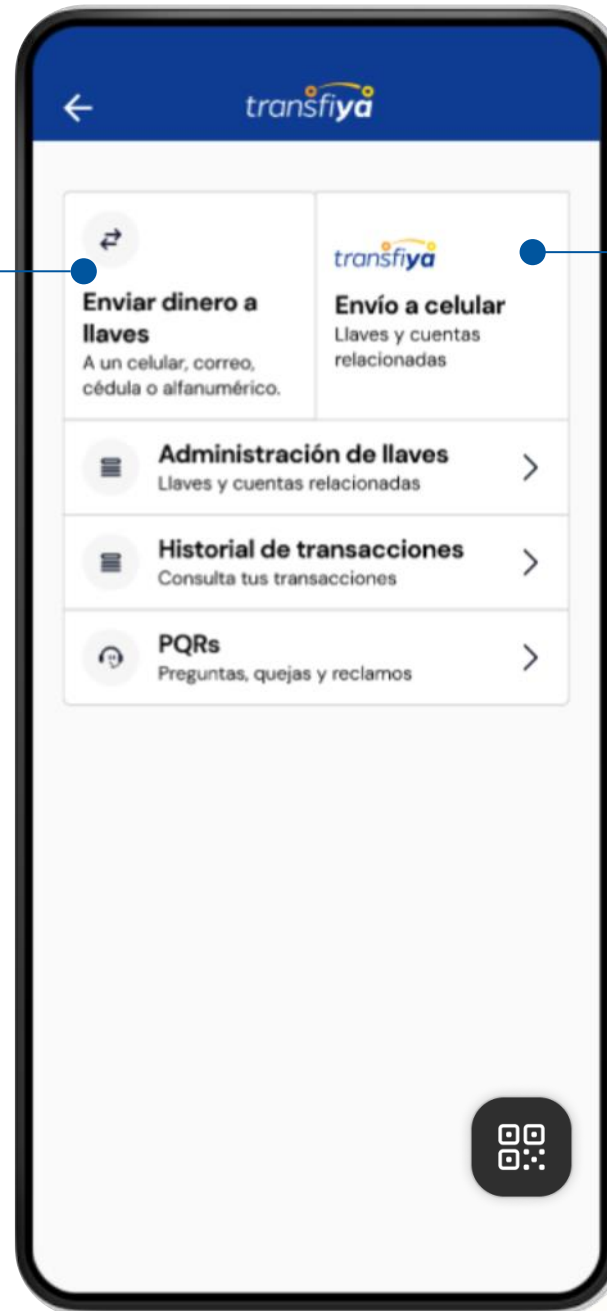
transfiya

Enviar dinero a llaves
A un celular, correo, cédula o alfanumérico.

transfiya
Envío a celular
Llaves y cuentas relacionadas

Administración de llaves
Llaves y cuentas relacionadas

Historial de transacciones
Consulta tus transacciones

PQRs
Preguntas, quejas y reclamos